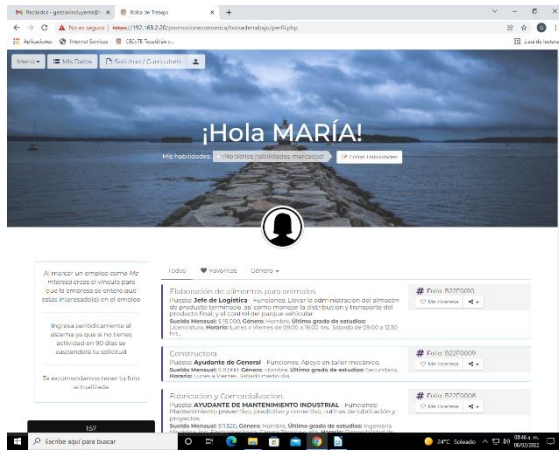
Recibidos - gestionciudadana × | Bolsa de Trabajo × | +

No es seguro | https://192.168.2.20/promocioneconomica/bolsadetrabajo/perfil.php

Aplicaciones | Internal Services | CEDITE Tecnológico...

Lista de lectura

María ▾ | Mis Datos | Solicitud / Curriculum | ⏏

¡Hola MARÍA!

Mis habilidades: No tienes habilidades marcadas! | Editar habilidades

Al marcar un empleo como Me interesa creas el vínculo para que la empresa se entere que estás interesado(a) en el empleo

Ingresa periódicamente al sistema ya que si no tienes actividad en 90 días se suspenderá tu solicitud

Te recomendamos tener tu foto actualizada

157

Todo | Favoritos | Género ▾

Elaboración de alimentos para animales
Puesto: Jefe de Logística - Funciones: Llevar la administración del almacén de producto terminado, así como manejar la distribución y transporte del producto final y el control del parque vehicular
Sueldo Mensual: $ 15,000, Género: Hombre, Último grado de estudios: Licenciatura, Horario: Lunes a Viernes de 09:00 a 18:00 hrs, Sábado de 09:00 a 12:30 hrs.
# Folio: B22F0010
Me interesa

Constructora
Puesto: Ayudante de General - Funciones: Apoyo en taller mecánico.
Sueldo Mensual: $ 7,000, Género: Hombre, Último grado de estudios: Secundaria, Horario: Lunes a Viernes, Sábado medio día.
# Folio: B22F0009
Me interesa

Fabricación y Comercialización
Puesto: AYUDANTE DE MANTENIMIENTO INDUSTRIAL - Funciones: Mantenimiento preventivo, predictivo y correctivo, rutinas de lubricación y proyectos.
Sueldo Mensual: $11,520, Género: Hombre, Último grado de estudios: Ingeniería
# Folio: B22F0008
Me interesa

Escribe aquí para buscar
24°C Soleado 09:46 a. m. 08/02/2022